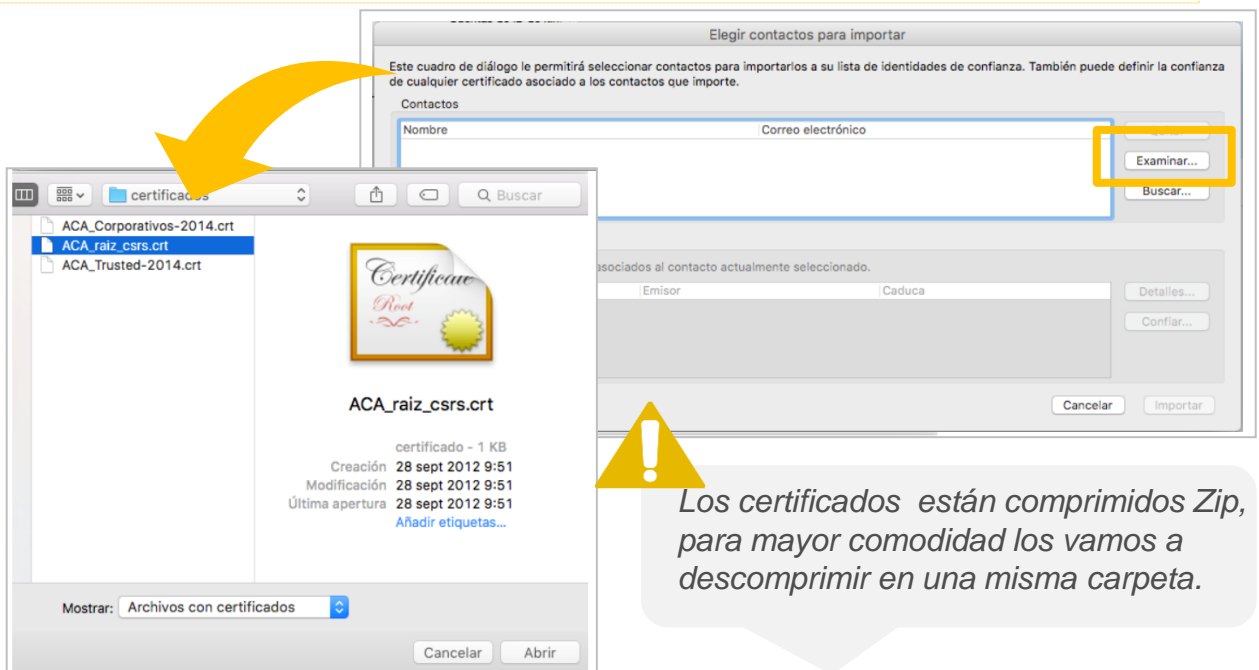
Elegir contactos para importar

Este cuadro de diálogo le permitirá seleccionar contactos para importarlos a su lista de identidades de confianza. También puede definir la confianza de cualquier certificado asociado a los contactos que importe.

Contactos

| Nombre | Correo electrónico |
|---|---|

Examinar...

Buscar...

asociados al contacto actualmente seleccionado.

| Emisor | Caduca |
|---|---|

Detalles...

Confiar...

Cancelar

Importar

certificados

Buscar

ACA_Corporativos-2014.crt
ACA_raiz_csrs.crt
ACA_Trusted-2014.crt

Certificate
Root

ACA_raiz_csrs.crt

certificado - 1 KB
Creación 28 sept 2012 9:51
Modificación 28 sept 2012 9:51
Última apertura 28 sept 2012 9:51
Añadir etiquetas...

Mostrar: Archivos con certificados

Cancelar

Abrir

Los certificados están comprimidos Zip, para mayor comodidad los vamos a descomprimir en una misma carpeta.